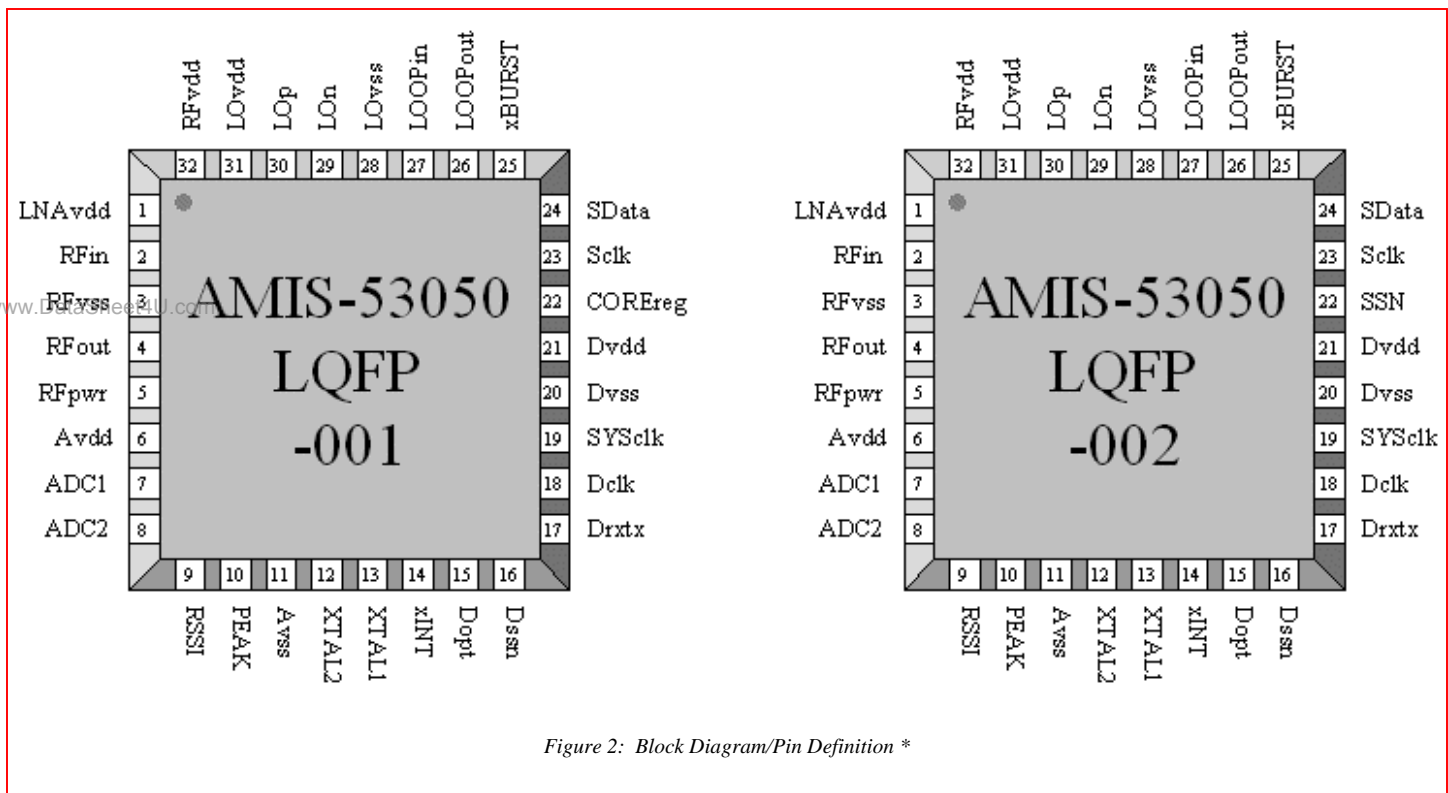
RFvdd LOvdd LOp LOn LOvss LOOPin LOOPout xBURST
32 31 30 29 28 27 26 25

LNAvdd 1
RFin 2
RFvss 3
RFout 4
RFpwr 5
Avdd 6
ADC1 7
ADC2 8

www.DataSheet4U.com

AMIS-53050
LQFP
-001

24 SData
23 Sclk
22 COREreg
21 Dvdd
20 Dvss
19 SYSclk
18 Dclk
17 Drxtx

9 10 11 12 13 14 15 16
RSSI PEAK Avss XTAL2 XTAL1 xINT Dopt Dssn

RFvdd LOvdd LOp LOn LOvss LOOPin LOOPout xBURST
32 31 30 29 28 27 26 25

LNAvdd 1
RFin 2
RFvss 3
RFout 4
RFpwr 5
Avdd 6
ADC1 7
ADC2 8

AMIS-53050
LQFP
-002

24 SData
23 Sclk
22 SSN
21 Dvdd
20 Dvss
19 SYSclk
18 Dclk
17 Drxtx

9 10 11 12 13 14 15 16
RSSI PEAK Avss XTAL2 XTAL1 xINT Dopt Dssn

Figure 2: Block Diagram/Pin Definition *